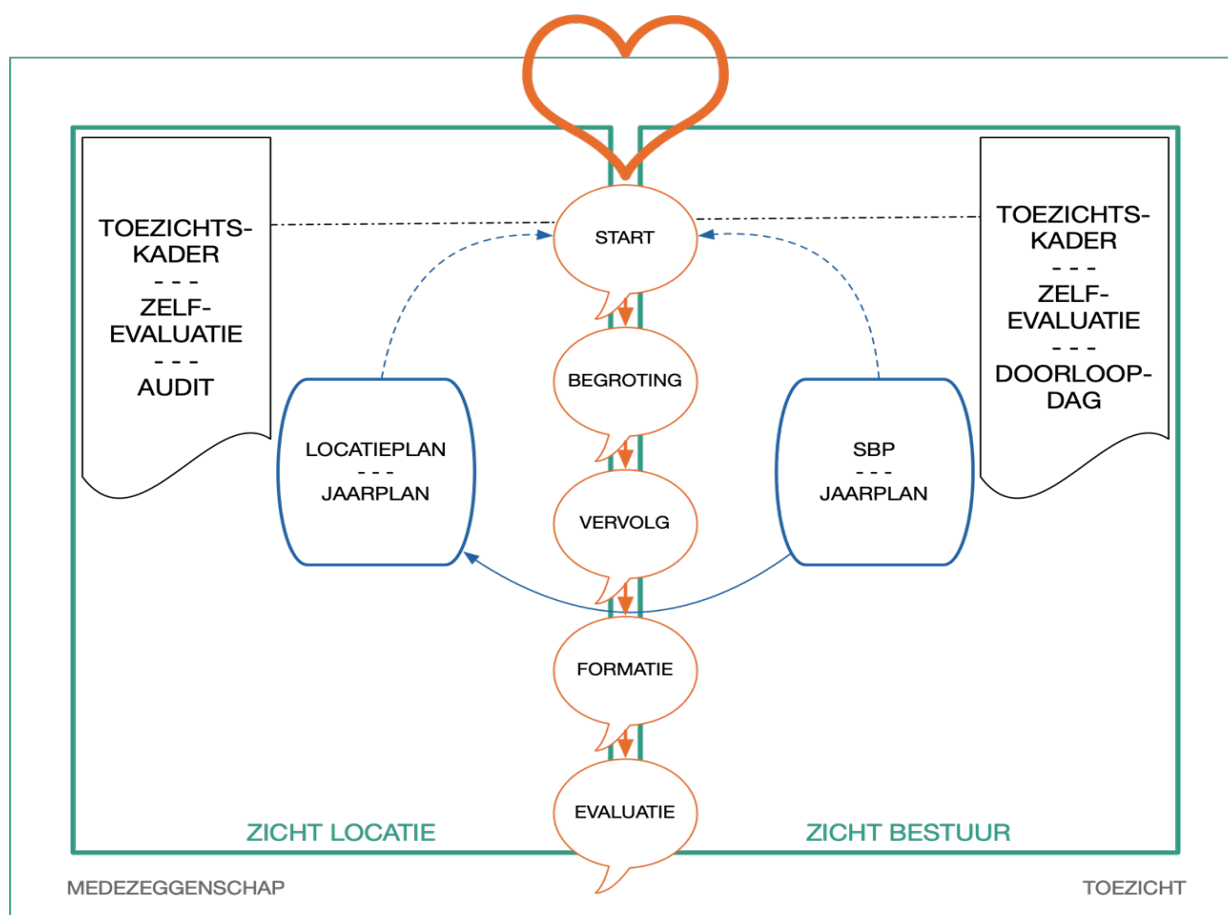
TOEZICHTS-KADER
- - -
ZELF-EVALUATIE
- - -
AUDIT

START

TOEZICHTS-KADER
- - -
ZELF-EVALUATIE
- - -
DOORLOOP-DAG

BEGROTING

LOCATIEPLAN
- - -
JAARPLAN

SBP
- - -
JAARPLAN

VERVOLG

FORMATIE

EVALUATIE

ZICHT LOCATIE

ZICHT BESTUUR

MEDEZEGGENSCHAP

TOEZICHT